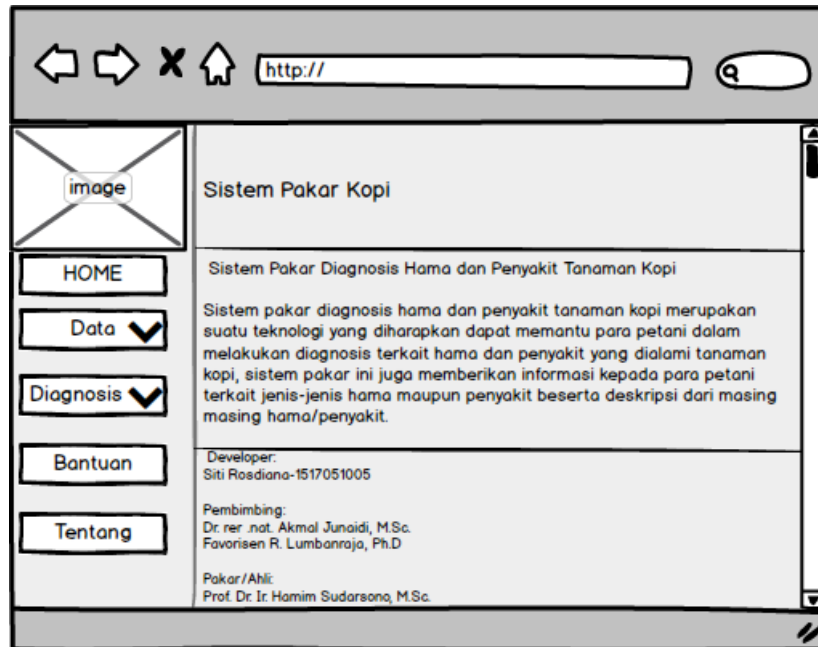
http://

image

Sistem Pakar Kopi

HOME

Data

Diagnosis

Bantuan

Tentang

Sistem Pakar Diagnosis Hama dan Penyakit Tanaman Kopi

Sistem pakar diagnosis hama dan penyakit tanaman kopi merupakan suatu teknologi yang diharapkan dapat memantu para petani dalam melakukan diagnosis terkait hama dan penyakit yang dialami tanaman kopi, sistem pakar ini juga memberikan informasi kepada para petani terkait jenis-jenis hama maupun penyakit beserta deskripsi dari masing masing hama/penyakit.

Developer:
Siti Rosdiana-1517051005

Pembimbing:
Dr. rer .nat. Akmal Junaidi, M.Sc.
Favorisen R. Lumbanraja, Ph.D

Pakar/Ahli:
Prof. Dr. Ir. Hamim Sudarsono, M.Sc.